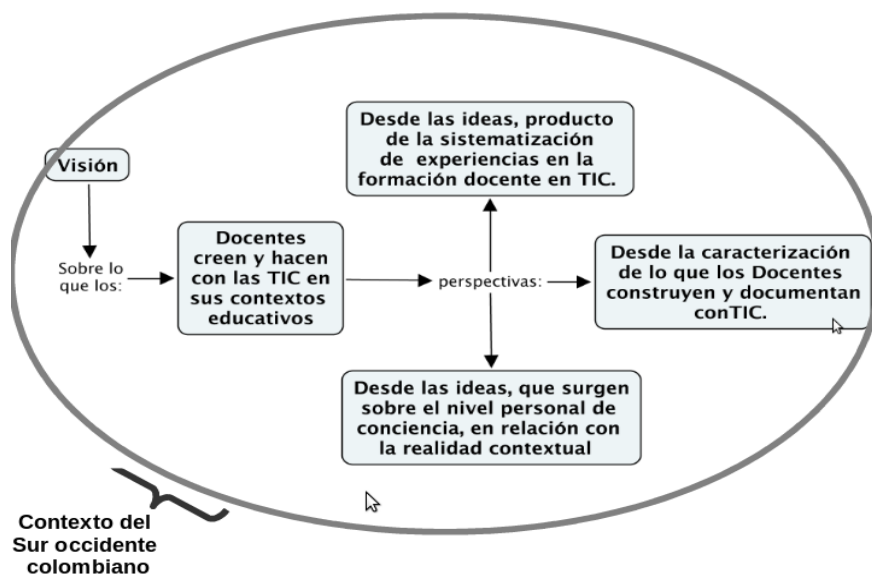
Visión

Sobre lo que los:

Docentes creen y hacen con las TIC en sus contextos educativos

perspectivas:

Desde las ideas, producto de la sistematización de experiencias en la formación docente en TIC.

Desde la caracterización de lo que los Docentes construyen y documentan conTIC.

Desde las ideas, que surgen sobre el nivel personal de conciencia, en relación con la realidad contextual

Contexto del Sur occidente colombiano